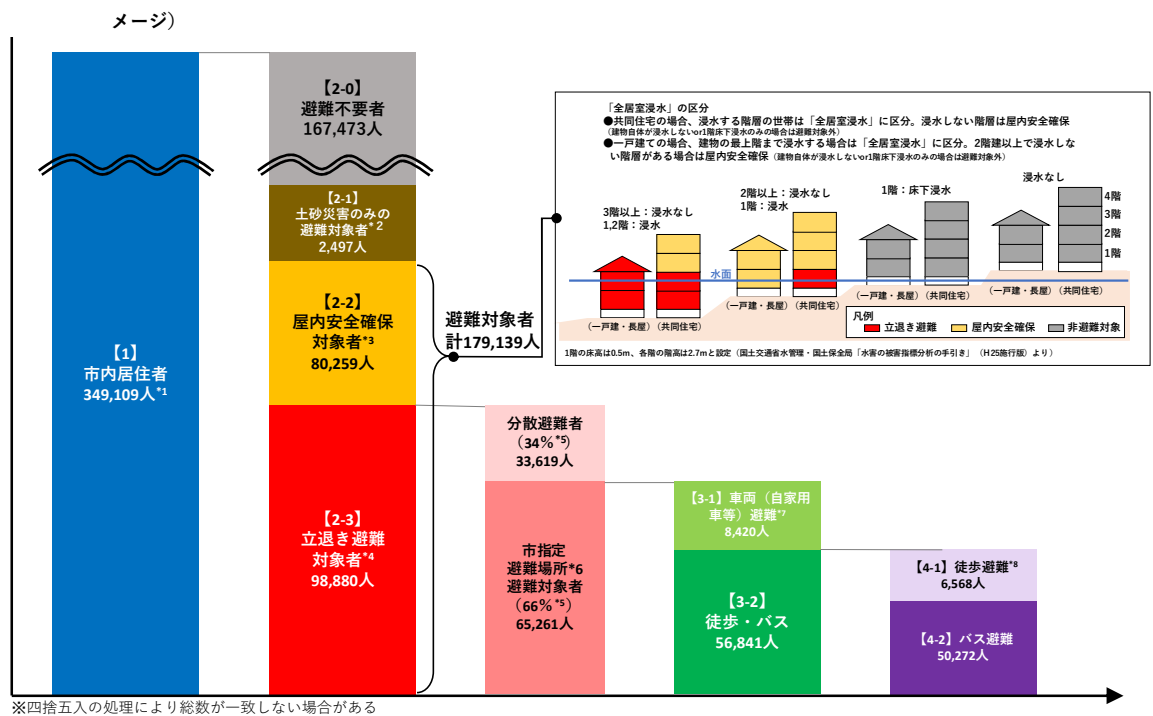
メージ）

【1】
市内居住者
349,109人*1

【2-0】
避難不要者
167,473人

【2-1】
土砂災害のみの
避難対象者*2
2,497人

【2-2】
屋内安全確保
対象者*3
80,259人

【2-3】
立退き避難
対象者*4
98,880人

避難対象者
計179,139人

「全居室浸水」の区分
●共同住宅の場合、浸水する階層の世帯は「全居室浸水」に区分。浸水しない階層は屋内安全確保
（建物自体が浸水しないor1階床下浸水のみの場合は避難対象外）
●一戸建ての場合、建物の最上階まで浸水する場合は「全居室浸水」に区分。2階建以上で浸水しない階層がある場合は屋内安全確保（建物自体が浸水しないor1階床下浸水のみの場合は避難対象外）

3階以上：浸水なし
1,2階：浸水

2階以上：浸水なし
1階：浸水

1階：床下浸水

浸水なし

4階
3階
2階
1階

水面

（一戸建・長屋）（共同住宅）
（一戸建・長屋）（共同住宅）
（一戸建・長屋）（共同住宅）
（一戸建・長屋）（共同住宅）

凡例
立退き避難
屋内安全確保
非避難対象

1階の床高は0.5m、各階の階高は2.7mと設定（国土交通省水管理・国土保全局「水害の被害指標分析の手引き」（H25施行版）より）

分散避難者
（34%*5）
33,619人

市指定
避難場所*6
避難対象者
（66%*5）
65,261人

【3-1】車両（自家用車等）避難*7
8,420人

【3-2】
徒歩・バス
56,841人

【4-1】徒歩避難*8
6,568人

【4-2】バス避難
50,272人

※四捨五入の処理により総数が一致しない場合がある